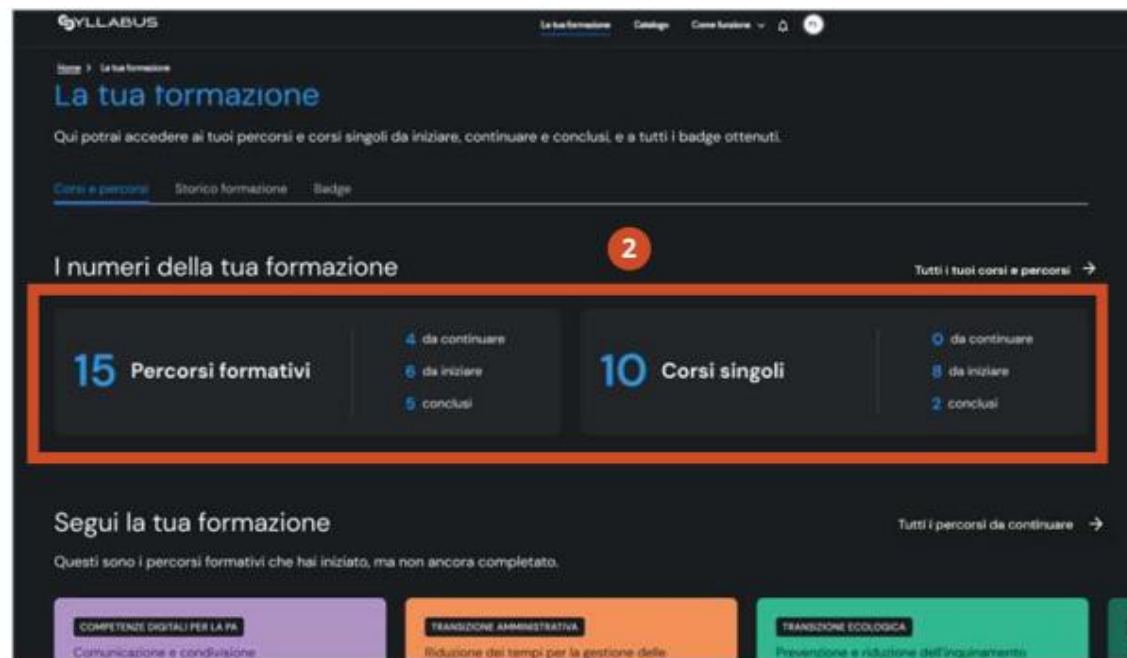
SYLLABUS

La tua formazione Catalogo Come funziona

Home > La tua formazione

La tua formazione

Qui potrai accedere ai tuoi percorsi e corsi singoli da iniziare, continuare e conclusi, e a tutti i badge ottenuti.

Corsi e percorsi Storico formazione Badge

2

I numeri della tua formazione

Tutti i tuoi corsi e percorsi →

15 Percorsi formativi

4 da continuare
6 da iniziare
5 conclusi

10 Corsi singoli

0 da continuare
8 da iniziare
2 conclusi

Segui la tua formazione

Tutti i percorsi da continuare →

Questi sono i percorsi formativi che hai iniziato, ma non ancora completato.

COMPETENZE DIGITALI PER LA PA
Comunicazione e condivisione

TRANSIZIONE AMMINISTRATIVA
Riduzione dei tempi per la gestione delle

TRANSIZIONE ECOLOGICA
Prevenzione e riduzione dell'inquinamento